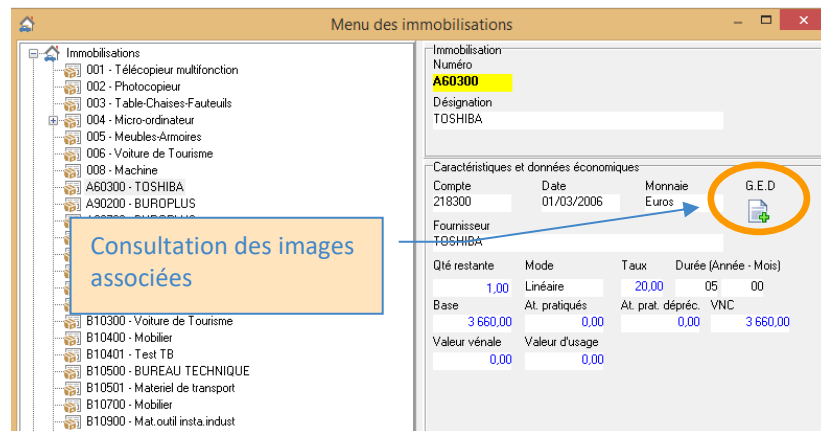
Menu des immobilisations

Immobilisations
001 - Télécopieur multifonction
002 - Photocopieur
003 - Table-Chaises-Fauteuils
004 - Micro-ordinateur
005 - Meubles-Armoires
006 - Voiture de Tourisme
008 - Machine
A60300 - TOSHIBA
A90200 - BUROPLUS
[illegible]
B10300 - Voiture de Tourisme
B10400 - Mobilier
B10401 - Test TB
B10500 - BUREAU TECHNIQUE
B10501 - Materiel de transport
B10700 - Mobilier
B10900 - Mat.outil insta.indust

Consultation des images associées

Immobilisation
Numéro
A60300
Désignation
TOSHIBA

Caractéristiques et données économiques
Compte
218300
Date
01/03/2006
Monnaie
Euros
G.E.D
Fournisseur
TOSHIBA
Qté restante
1,00
Mode
Linéaire
Taux
20,00
Durée (Année - Mois)
05 00
Base
3 660,00
At. pratiqués
0,00
At. prat. dépréc.
0,00
VNC
3 660,00
Valeur vénale
0,00
Valeur d'usage
0,00